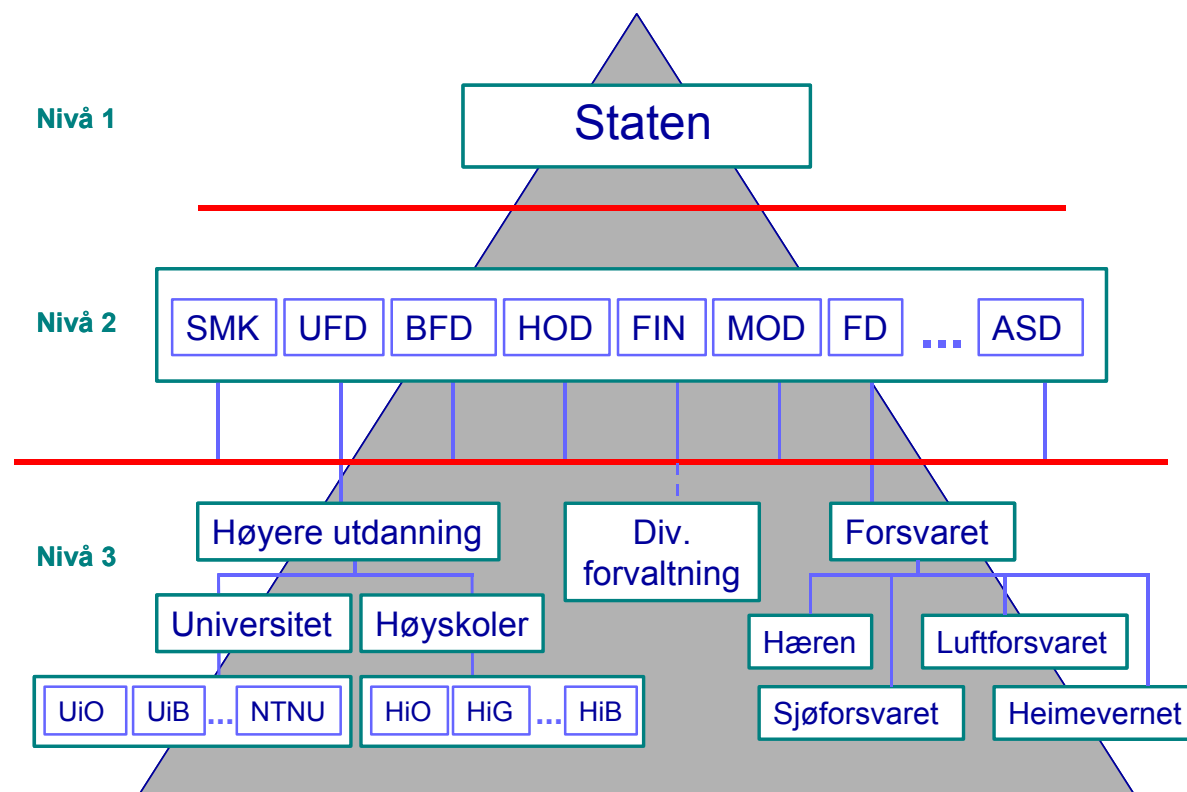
Nivå 1

Staten

Nivå 2

SMK UFD BFD HOD FIN MOD FD ... ASD

Nivå 3

Høyere utdanning

Div. forvaltning

Forsvaret

Universitet

Høyskoler

UiO UiB ... NTNU

HiO HiG ... HiB

Hæren

Luftforsvaret

Sjøforsvaret

Heimevernet